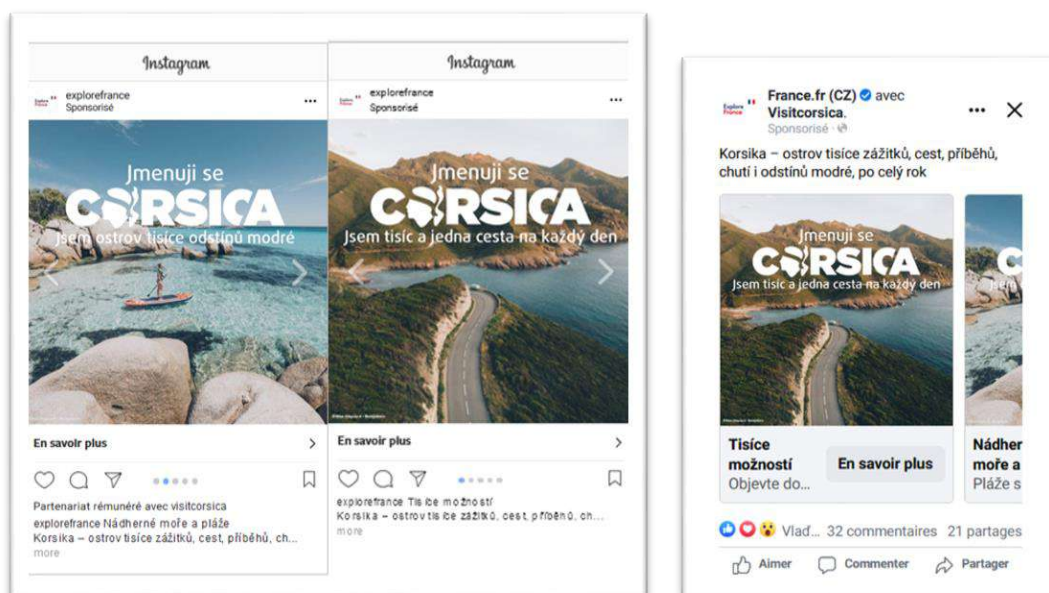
Instagram

Explore France

explorefrance
Sponsorisé

Jmenuji se
CORSICA
Jsem ostrov tisíce odstínů modré

En savoir plus

Partenariat rémunéré avec visitcorsica
explorefrance Nádherné moře a pláže
Korsika – ostrov tisíce zážitků, cest, příběhů, ch...
more

Instagram

Explore France

explorefrance
Sponsorisé

Jmenuji se
CORSICA
Jsem tisíc a jedna cesta na každý den

En savoir plus

explorefrance Tisíce možností
Korsika – ostrov tisíce zážitků, cest, příběhů, ch...
more

Explore France

France.fr (CZ) avec Visitcorsica.
Sponsorisé

Korsika – ostrov tisíce zážitků, cest, příběhů, chutí i odstínů modré, po celý rok

Jmenuji se
CORSICA
Jsem tisíc a jedna cesta na každý den

Tisíce možností
Objevte do...
En savoir plus

Nádher moře a
Pláže s

Vlad... 32 commentaires 21 partages

Aimer Commenter Partager